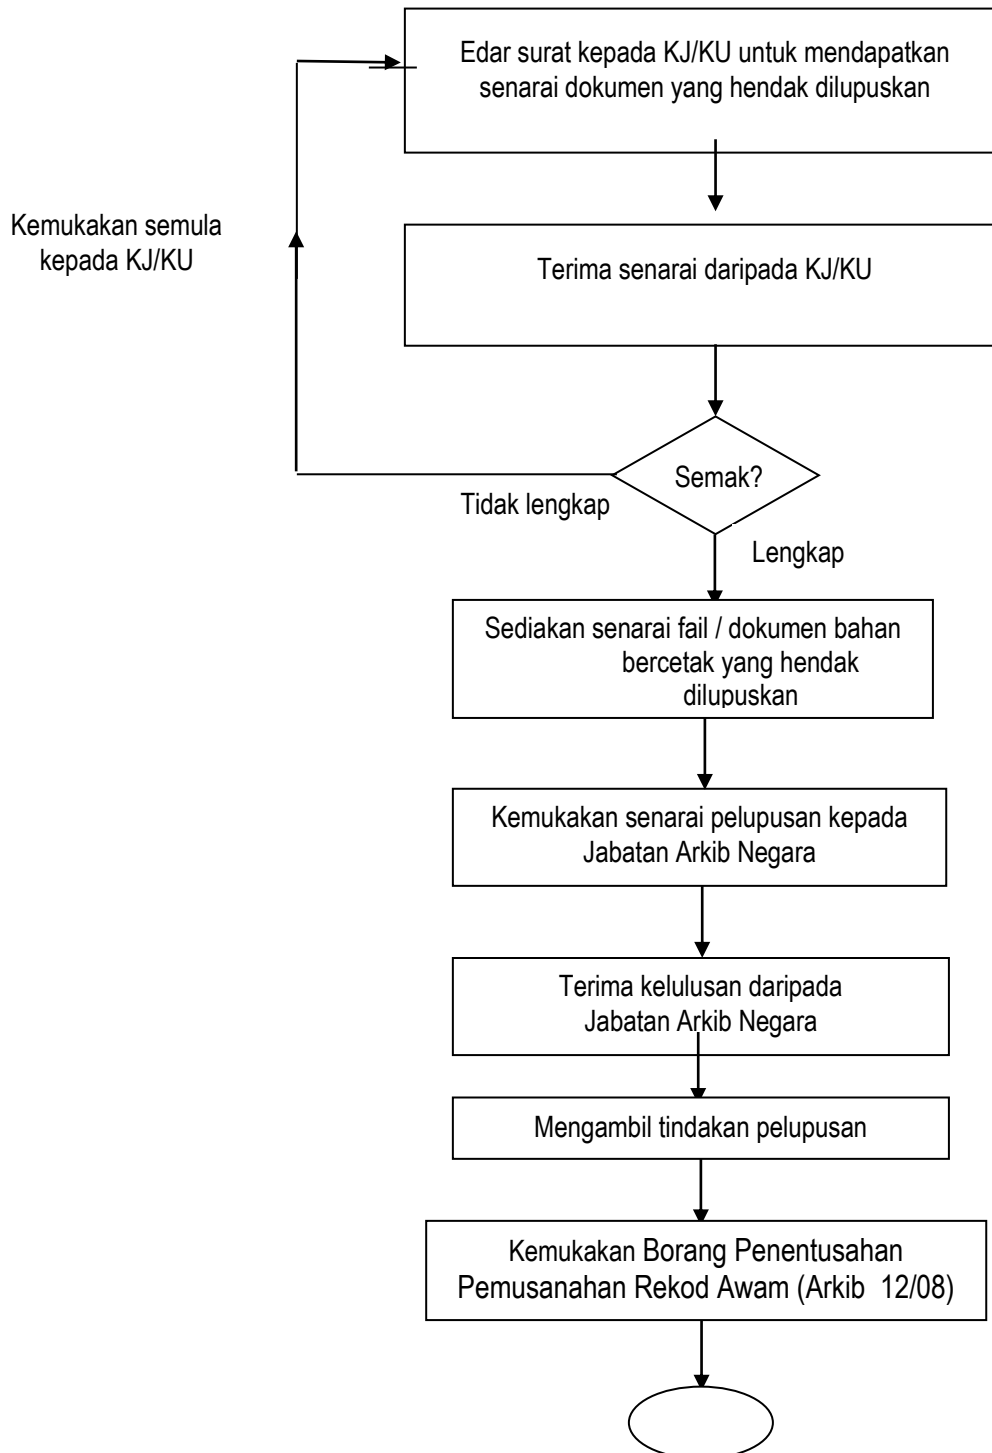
Edar surat kepada KJ/KU untuk mendapatkan senarai dokumen yang hendak dilupuskan

Kemukakan semula kepada KJ/KU

Terima senarai daripada KJ/KU

Semak?

Tidak lengkap

Lengkap

Sediakan senarai fail / dokumen bahan bercetak yang hendak dilupuskan

Kemukakan senarai pelupusan kepada Jabatan Arkib Negara

Terima kelulusan daripada Jabatan Arkib Negara

Mengambil tindakan pelupusan

Kemukakan Borang Penentusahan Pemusanahan Rekod Awam (Arkib 12/08)